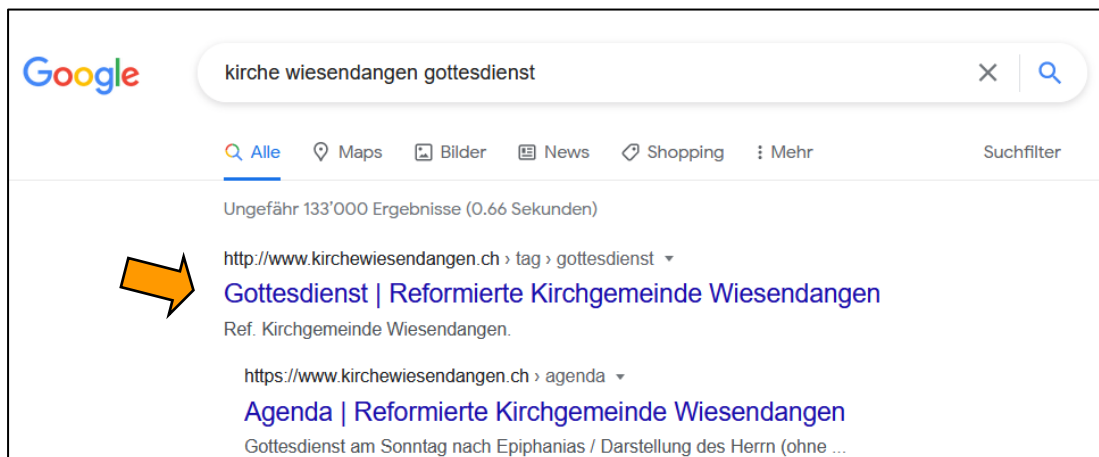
Google

kirche wiesendangen gottesdienst

Alle Maps Bilder News Shopping Mehr Suchfilter

Ungefähr 133’000 Ergebnisse (0.66 Sekunden)

http://www.kirchewiesendangen.ch › tag › gottesdienst

Gottesdienst | Reformierte Kirchgemeinde Wiesendangen

Ref. Kirchgemeinde Wiesendangen.

https://www.kirchewiesendangen.ch › agenda

Agenda | Reformierte Kirchgemeinde Wiesendangen

Gottesdienst am Sonntag nach Epiphanias / Darstellung des Herrn (ohne ...